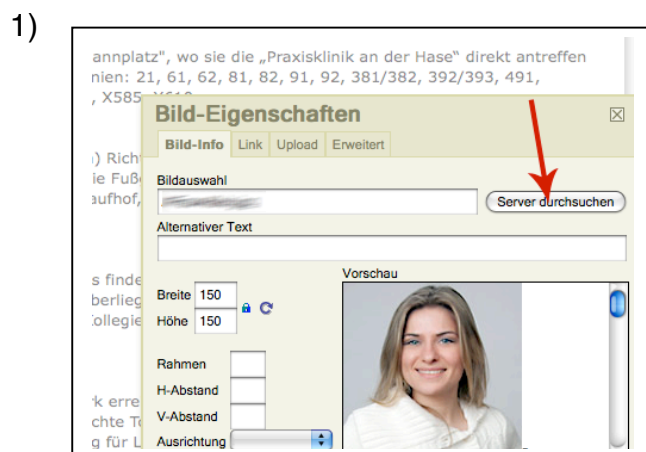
1)

annplatz", wo sie die „Praxisklinik an der Hase" direkt antreffen
nien: 21, 61, 62, 81, 82, 91, 92, 381/382, 392/393, 491,
, X585, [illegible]

) Rich
ie Fuß
aufhof,

s finde
berlieg
ollegie

k erre
chte T
g für L

Bild-Eigenschaften

Bild-Info | Link | Upload | Erweitert

Bildauswahl

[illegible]

Server durchsuchen

Alternativer Text

Vorschau

Breite 150

Höhe 150

Rahmen

H-Abstand

V-Abstand

Ausrichtung